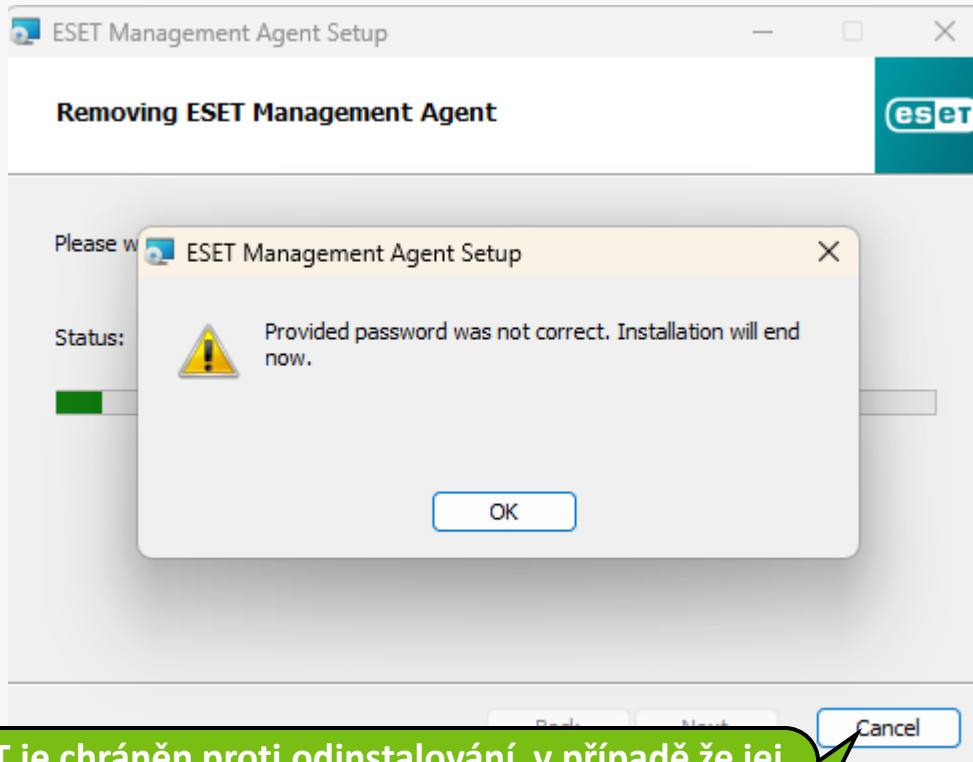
ESET Management Agent Setup

Removing ESET Management Agent

eset

Please w

Status:

ESET Management Agent Setup

Provided password was not correct. Installation will end now.

OK

Back Next Cancel

T je chráněn proti odinstalování, v případě že jej